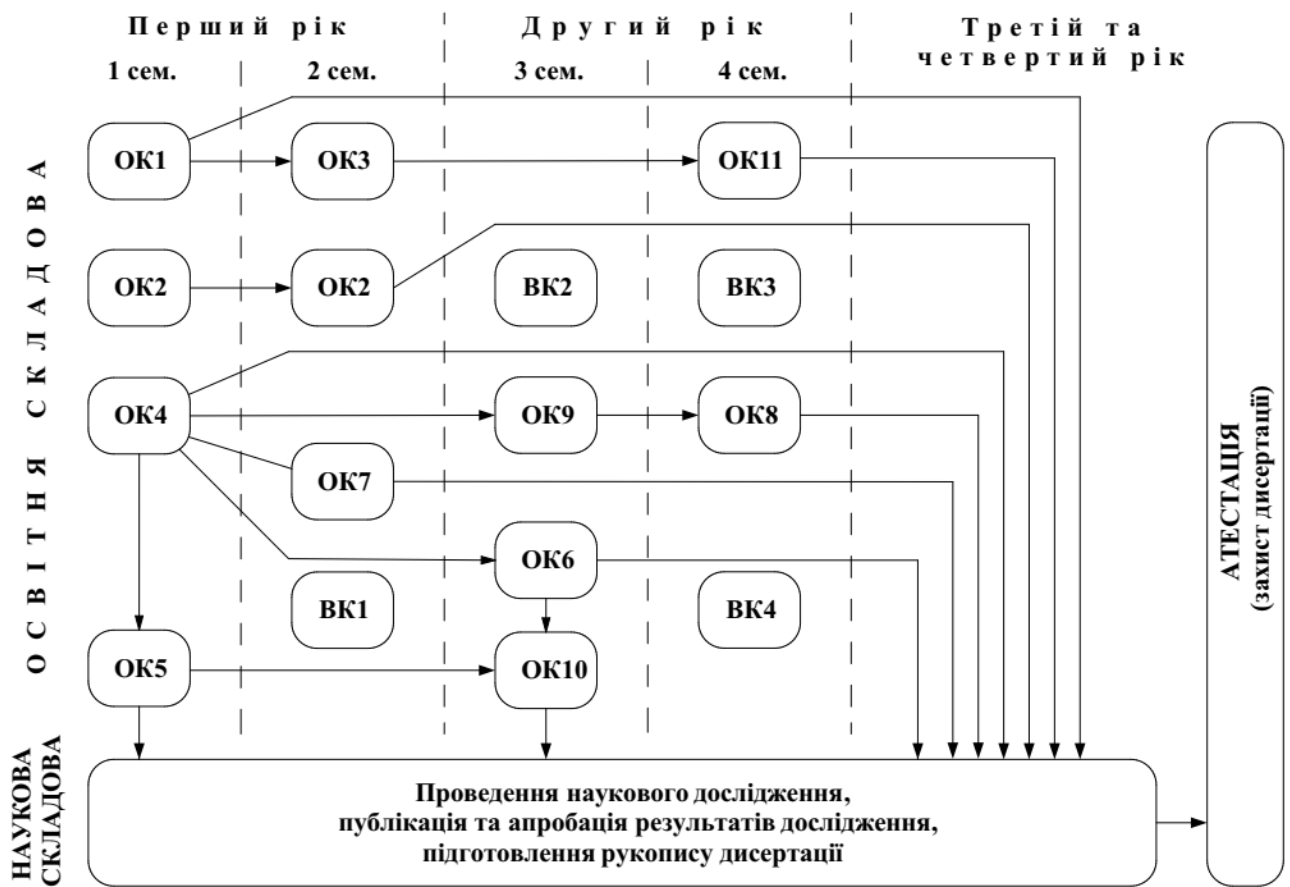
Перший рік
1 сем.
2 сем.
Другий рік
3 сем.
4 сем.
Третій та четвертий рік

ОСВІТНЯ СКЛАДОВА

ОК1
ОК3
ОК11
ОК2
ОК2
ВК2
ВК3
ОК4
ОК9
ОК8
ОК7
ОК6
ВК1
ВК4
ОК5
ОК10

АТЕСТАЦІЯ
(захист дисертації)

НАУКОВА СКЛАДОВА

Проведення наукового дослідження, публікація та апробація результатів дослідження, підготовлення рукопису дисертації